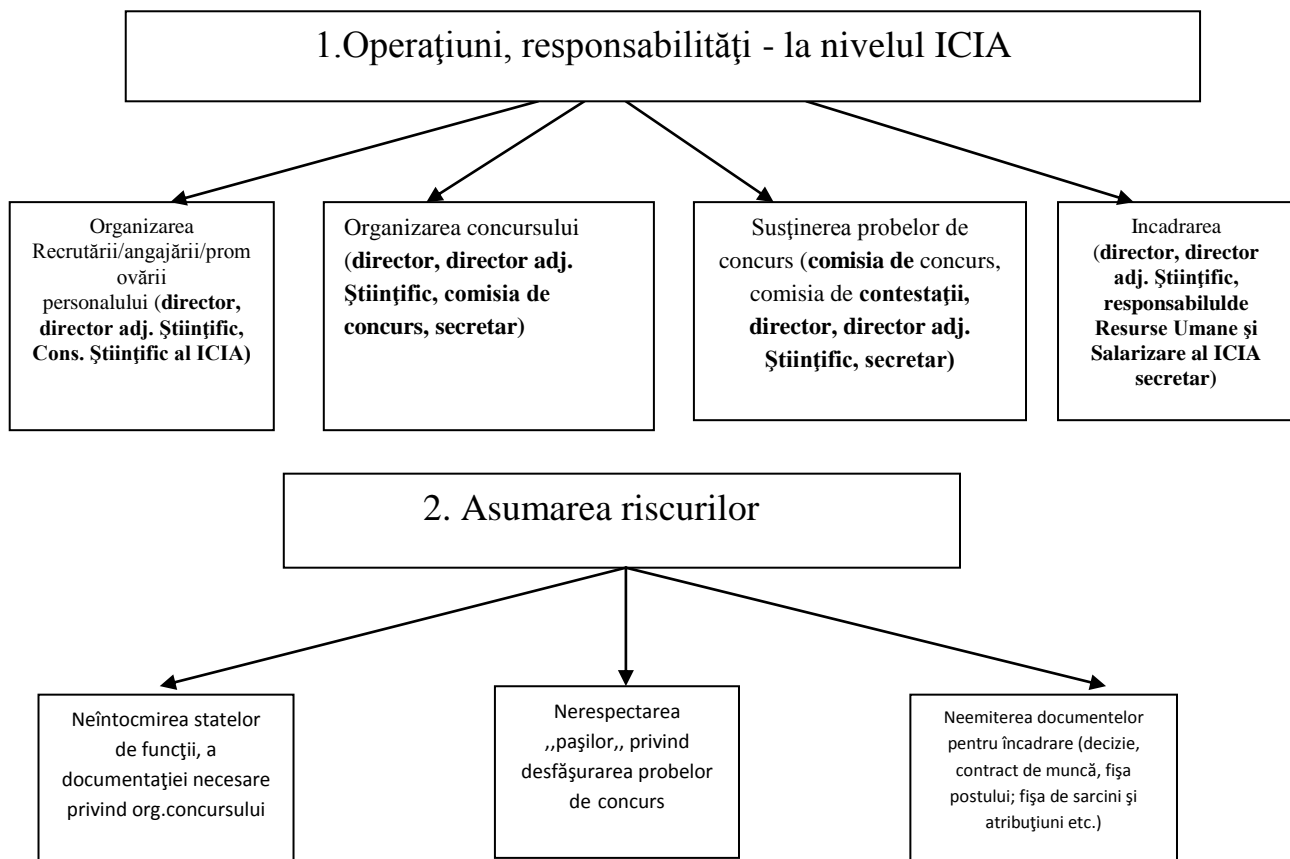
1.Operaţiuni, responsabilităţi - la nivelul ICIA

Organizarea Recrutării/angajării/promovării personalului (**director, director adj. Ştiinţific, Cons. Ştiinţific al ICIA)**

Organizarea concursului (**director, director adj. Ştiinţific, comisia de concurs, secretar**)

Susţinerea probelor de concurs (**comisia de** concurs, comisia de **contestaţii, director, director adj. Ştiinţific, secretar)**

Incadrarea (**director, director adj. Ştiinţific, responsabilulde Resurse Umane şi Salarizare al ICIA secretar**)

2. Asumarea riscurilor

Neîntocmirea statelor de funcţii, a documentaţiei necesare privind org.concursului

Nerespectarea ,,paşilor,, privind desfăşurarea probelor de concurs

Neemiterea documentelor pentru încadrare (decizie, contract de muncă, fişa postului; fişa de sarcini şi atribuţiuni etc.)